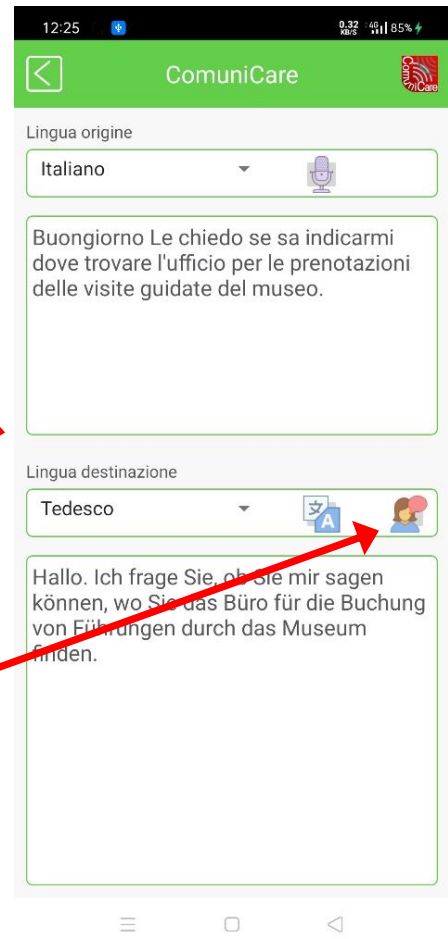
12:25 0.32 KB/S 4G 85%

ComuniCare

Lingua origine

Italiano

Buongiorno Le chiedo se sa indicarmi dove trovare l'ufficio per le prenotazioni delle visite guidate del museo.

Lingua destinazione

Tedesco

Hallo. Ich frage Sie, ob Sie mir sagen können, wo Sie das Büro für die Buchung von Führungen durch das Museum finden.